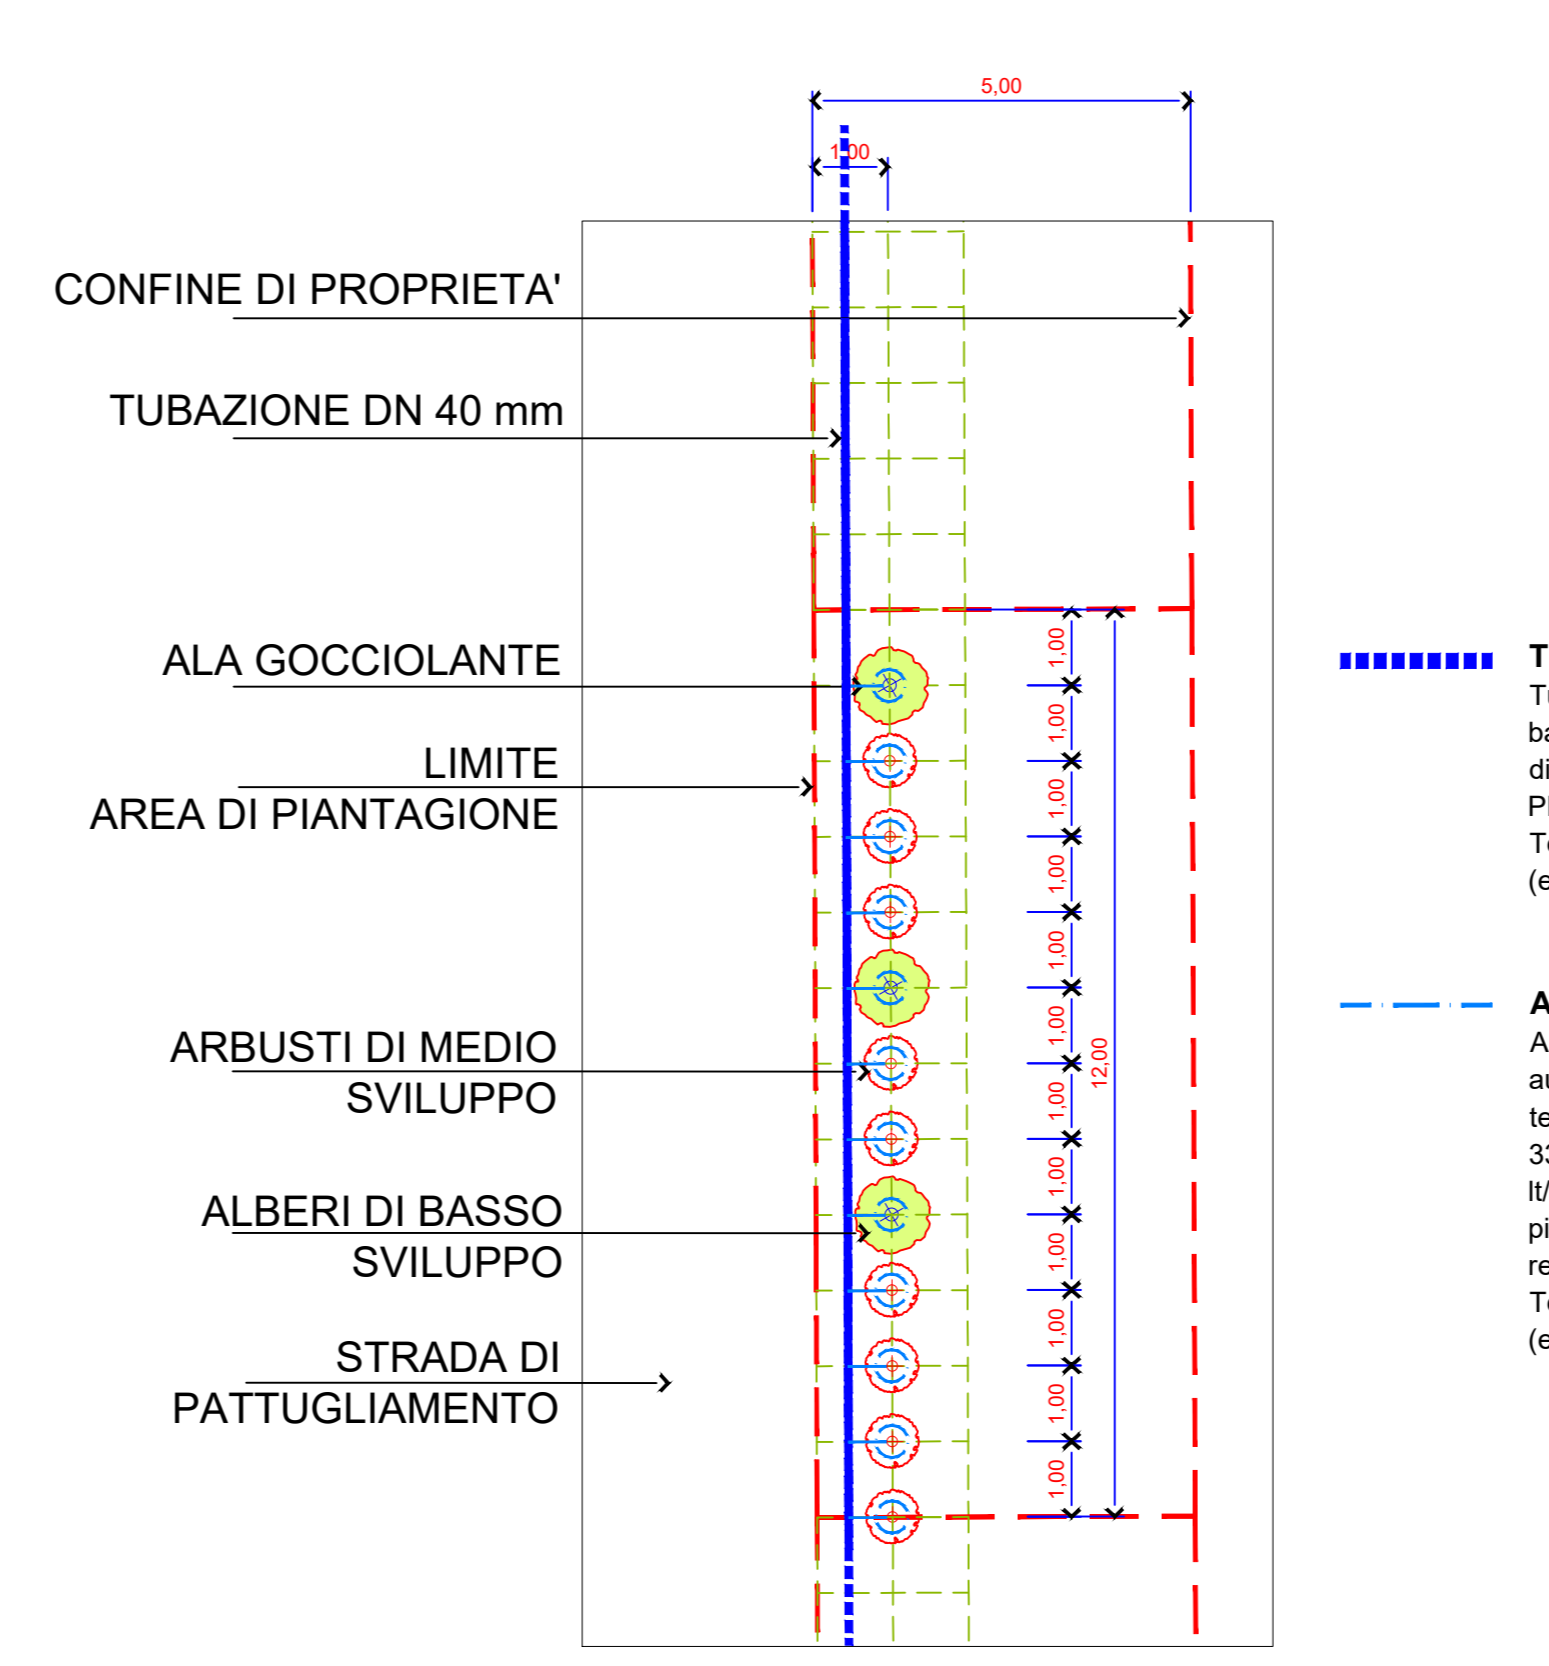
5,00

1,00

CONFINE DI PROPRIETA'

TUBAZIONE DN 40 mm

ALA GOCCIOLANTE

LIMITE
AREA DI PIANTAGIONE

ARBUSTI DI MEDIO
SVILUPPO

ALBERI DI BASSO
SVILUPPO

STRADA DI
PATTUGLIAMENTO

1,00
1,00
1,00
1,00
1,00
1,00
1,00
1,00
1,00
1,00
1,00
1,00
12,00

T
Tu
ba
di
Pl
Te
(e

A
A
au
te
33
lt/
pi
re
Te
(e